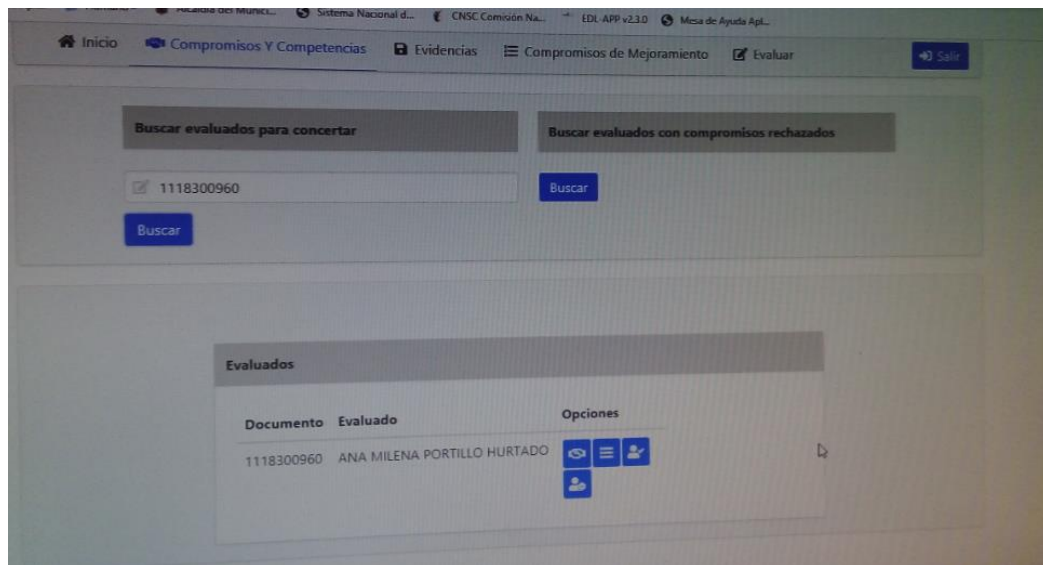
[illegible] Alcaldía del Munici... Sistema Nacional d... CNSC Comisión Na... EDL-APP v2.3.0 Mesa de Ayuda Apl...

Inicio Compromisos Y Competencias Evidencias Compromisos de Mejoramiento Evaluar Salir

Buscar evaluados para concertar

Buscar evaluados con compromisos rechazados

1118300960

Buscar

Buscar

Evaluados

| Documento | Evaluado | Opciones |
|---|---|---|
| 1118300960 | ANA MILENA PORTILLO HURTADO | |